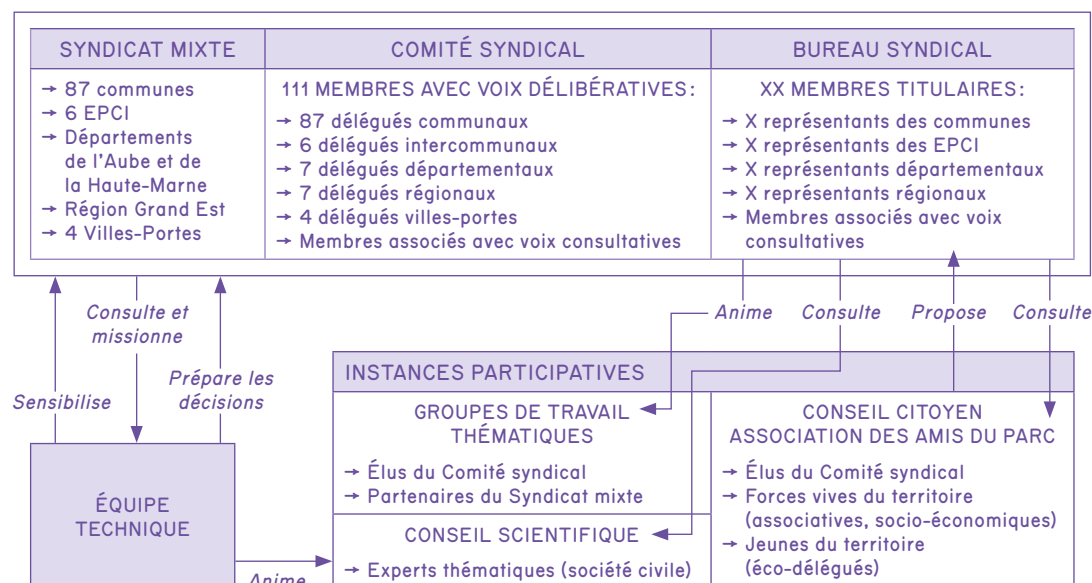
| SYNDICAT MIXTE | COMITÉ SYNDICAL | BUREAU SYNDICAL |
|---|---|---|
| → 87 communes → 6 EPCI → Départements de l'Aube et de la Haute-Marne → Région Grand Est → 4 Villes-Portes | 111 MEMBRES AVEC VOIX DÉLIBÉRATIVES: → 87 délégués communaux → 6 délégués intercommunaux → 7 délégués départementaux → 7 délégués régionaux → 4 délégués villes-portes → Membres associés avec voix consultatives | XX MEMBRES TITULAIRES: → X représentants des communes → X représentants des EPCI → X représentants départementaux → X représentants régionaux → Membres associés avec voix consultatives |

Consulte et missionne

Sensibilise

Prépare les décisions

Animе

Consulte

Propose

Consulte

INSTANCES PARTICIPATIVES

GROUPES DE TRAVAIL THÉMATIQUES
→ Élus du Comité syndical
→ Partenaires du Syndicat mixte

CONSEIL SCIENTIFIQUE
→ Experts thématiques (société civile)

CONSEIL CITOYEN
ASSOCIATION DES AMIS DU PARC
→ Élus du Comité syndical
→ Forces vives du territoire (associatives, socio-économiques)
→ Jeunes du territoire (éco-délégués)

ÉQUIPE TECHNIQUE

Anime